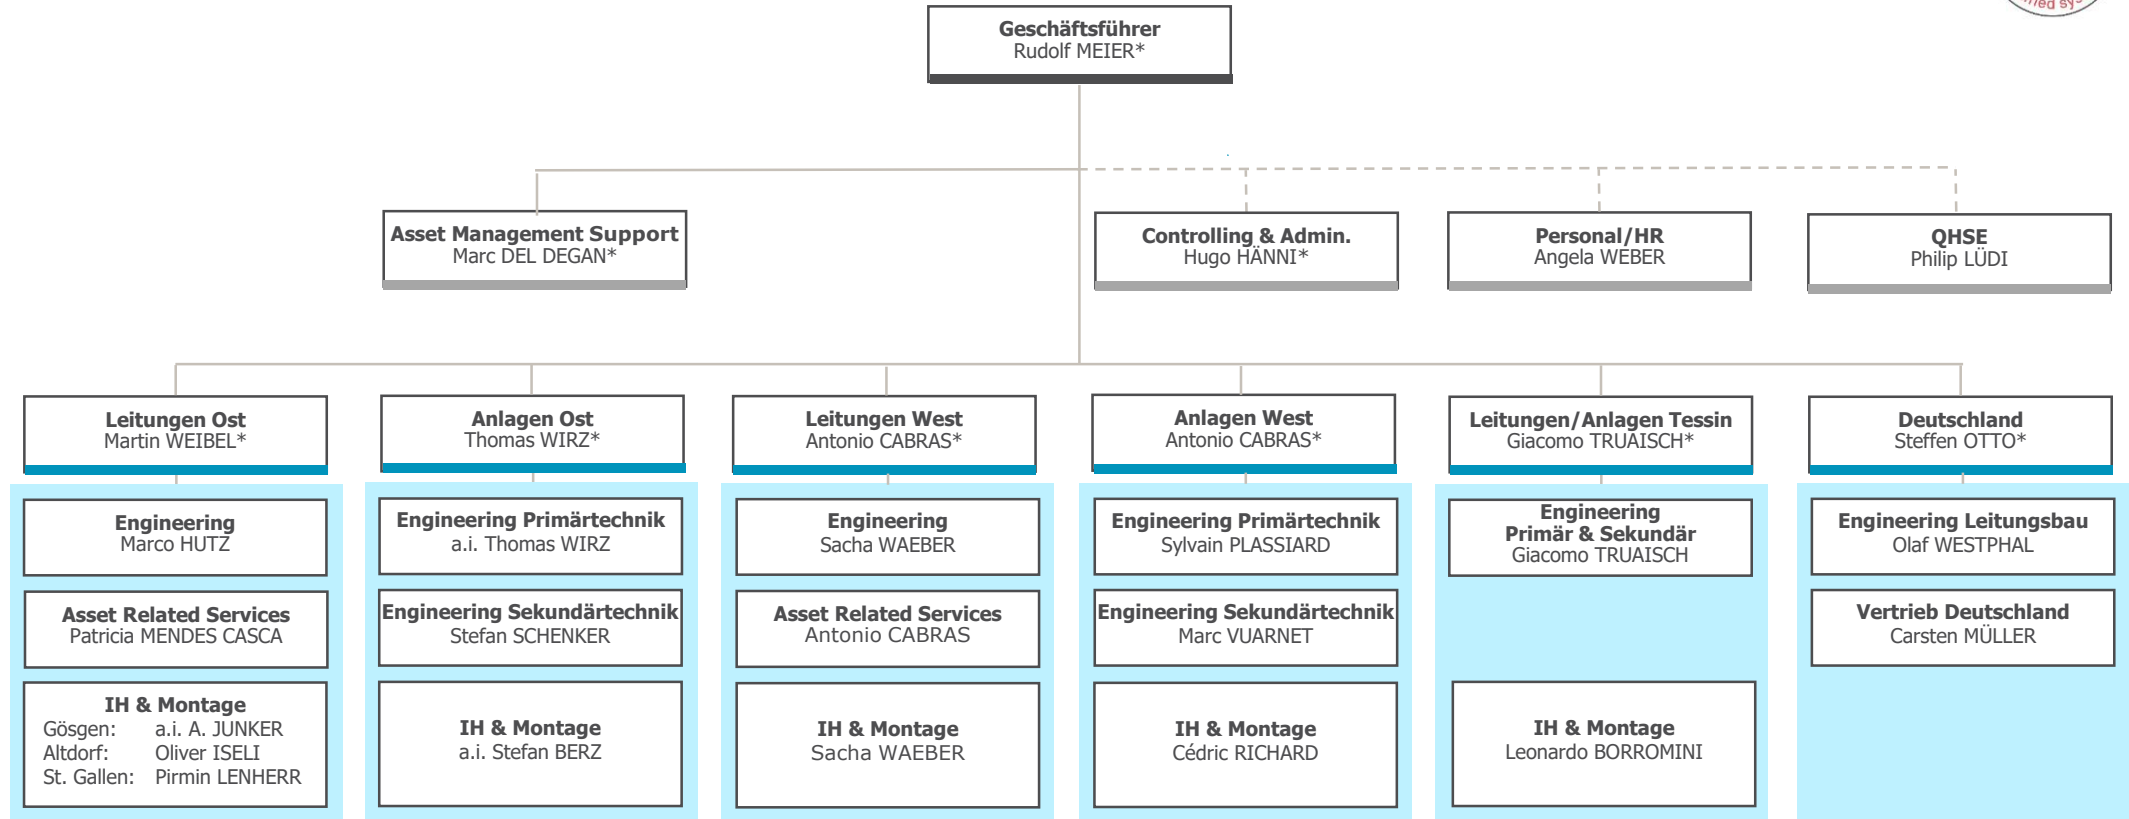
Geschäftsführer
Rudolf MEIER*

Asset Management Support
Marc DEL DEGAN*

Controlling & Admin.
Hugo HÄNNI*

Personal/HR
Angela WEBER

QHSE
Philip LÜDI

Leitungen Ost
Martin WEIBEL*

Engineering
Marco HUTZ

Asset Related Services
Patricia MENDES CASCA

IH & Montage
Gösgen: a.i. A. JUNKER
Altdorf: Oliver ISELI
St. Gallen: Pirmin LENHERR

Anlagen Ost
Thomas WIRZ*

Engineering Primärtechnik
a.i. Thomas WIRZ

Engineering Sekundärtechnik
Stefan SCHENKER

IH & Montage
a.i. Stefan BERZ

Leitungen West
Antonio CABRAS*

Engineering
Sacha WAEBER

Asset Related Services
Antonio CABRAS

IH & Montage
Sacha WAEBER

Anlagen West
Antonio CABRAS*

Engineering Primärtechnik
Sylvain PLASSIARD

Engineering Sekundärtechnik
Marc VUARNET

IH & Montage
Cédric RICHARD

Leitungen/Anlagen Tessin
Giacomo TRUAISCH*

Engineering
Primär & Sekundär
Giacomo TRUAISCH

IH & Montage
Leonardo BORROMINI

Deutschland
Steffen OTTO*

Engineering Leitungsbau
Olaf WESTPHAL

Vertrieb Deutschland
Carsten MÜLLER